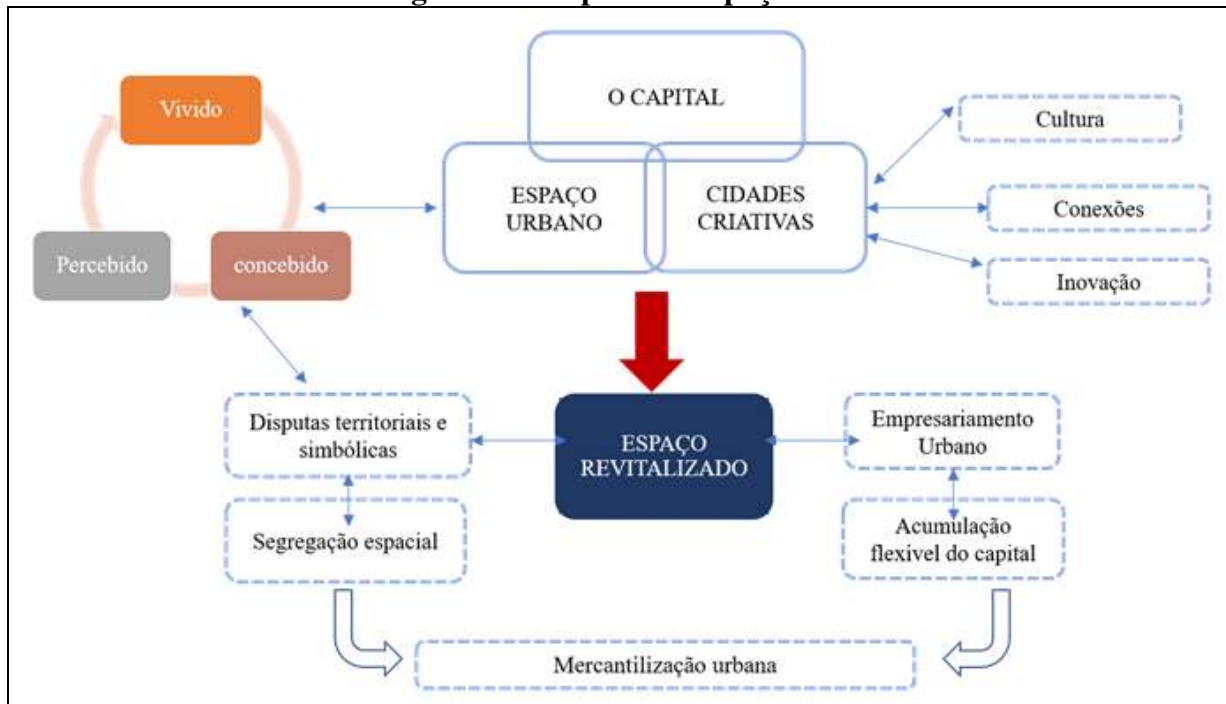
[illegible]

Vivido

Percebido

concebido

O CAPITAL

ESPAÇO URBANO

CIDADES CRIATIVAS

Cultura

Conexões

Inovação

Disputas territoriais e simbólicas

Segregação espacial

ESPAÇO REVITALIZADO

Empresariamento Urbano

Acumulação flexivel do capital

Mercantilização urbana